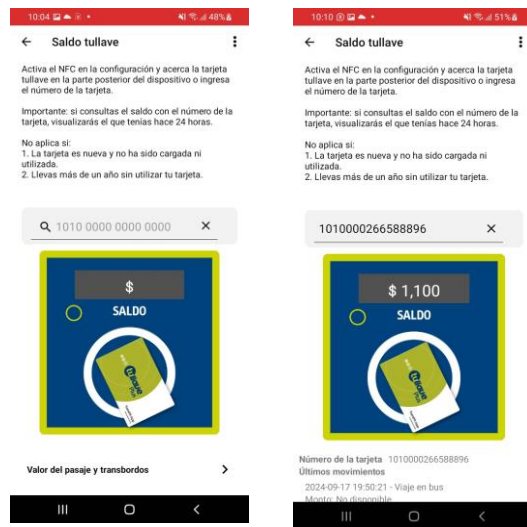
10:04 48%

← Saldo tullave

Activa el NFC en la configuración y acerca la tarjeta tullave en la parte posterior del dispositivo o ingresa el número de la tarjeta.

Importante: si consultas el saldo con el número de la tarjeta, visualizarás el que tenías hace 24 horas.

No aplica si:
1. La tarjeta es nueva y no ha sido cargada ni utilizada.
2. Llevas más de un año sin utilizar tu tarjeta.

1010 0000 0000 0000 ×

$

SALDO

tullave

Valor del pasaje y transbordos >

10:10 51%

← Saldo tullave

Activa el NFC en la configuración y acerca la tarjeta tullave en la parte posterior del dispositivo o ingresa el número de la tarjeta.

Importante: si consultas el saldo con el número de la tarjeta, visualizarás el que tenías hace 24 horas.

No aplica si:
1. La tarjeta es nueva y no ha sido cargada ni utilizada.
2. Llevas más de un año sin utilizar tu tarjeta.

1010000266588896 ×

$ 1,100

SALDO

tullave

Número de la tarjeta 1010000266588896
Últimos movimientos
2024-09-17 19:50:21 - Viaje en bus
Monto: No disponible